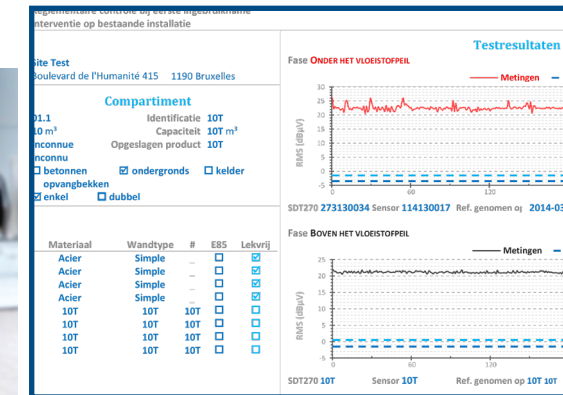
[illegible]eglementaire controle bij eerste ingebruikname
nterventie op bestaande installatie

Site Test
Boulevard de l'Humanité 415 1190 Bruxelles

Compartiment

01.1 Identificatie 10T
10 m³ Capaciteit 10T m³
nconnue Opgeslagen product 10T
nconnu

☐ betonnen ☑ ondergronds ☐ kelder
opvangbekken
☑ enkel ☐ dubbel

| Materiaal | Wandtype | # | E85 | Lekvrij |
|---|---|---|---|---|
| Acier | Simple | _ | ☐ | ☑ |
| Acier | Simple | _ | ☐ | ☑ |
| Acier | Simple | _ | ☐ | ☑ |
| Acier | Simple | _ | ☐ | ☑ |
| 10T | 10T | 10T | ☐ | ☐ |
| 10T | 10T | 10T | ☐ | ☐ |
| 10T | 10T | 10T | ☐ | ☐ |
| 10T | 10T | 10T | ☐ | ☐ |

Testresultaten

Fase ONDER HET VLOEISTOFPEIL

Metingen

35
30
25
20
15
10
5
0
-5

RMS (dBµV)

60 120

SDT270 273130034 Sensor 114130017 Ref. genomen op 2014-03

Fase BOVEN HET VLOEISTOFPEIL

Metingen

25
20
15
10
5
0
-5

RMS (dBµV)

60 120

SDT270 10T Sensor 10T Ref. genomen op 10T 10T